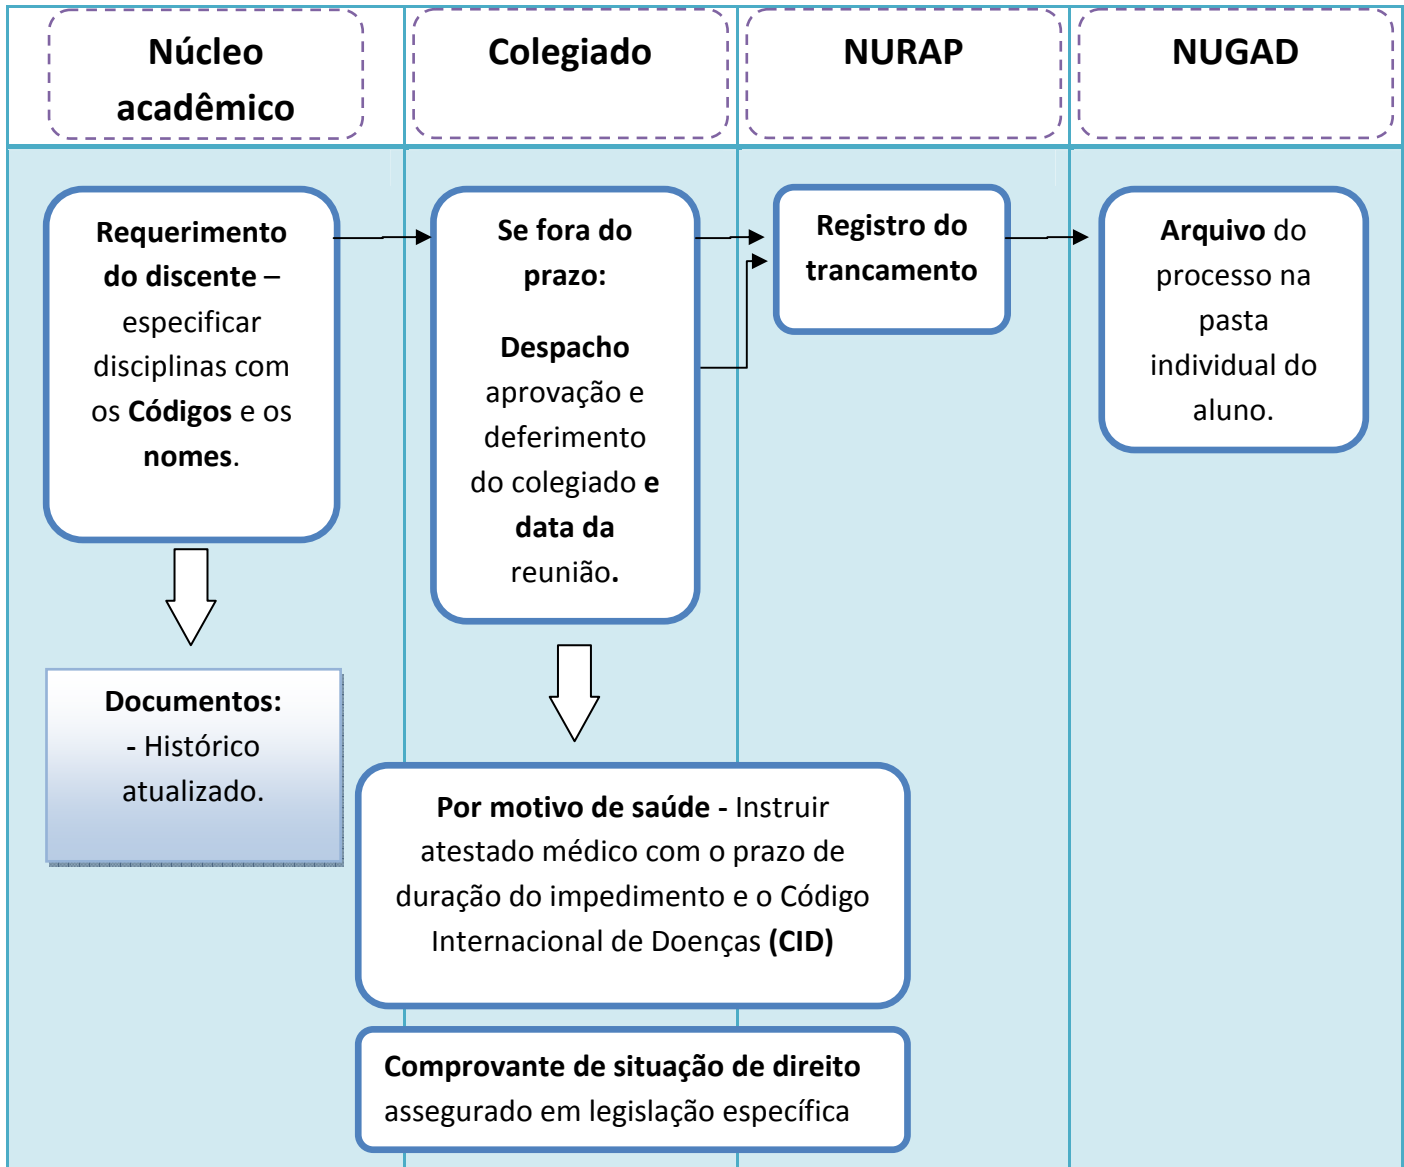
Núcleo acadêmico

Colegiado

NURAP

NUGAD

Requerimento do discente – especificar disciplinas com os Códigos e os nomes.

Se fora do prazo:

Despacho aprovação e deferimento do colegiado e data da reunião.

Registro do trancamento

Arquivo do processo na pasta individual do aluno.

Documentos:
- Histórico atualizado.

Por motivo de saúde - Instruir atestado médico com o prazo de duração do impedimento e o Código Internacional de Doenças (CID)

Comprovante de situação de direito assegurado em legislação específica